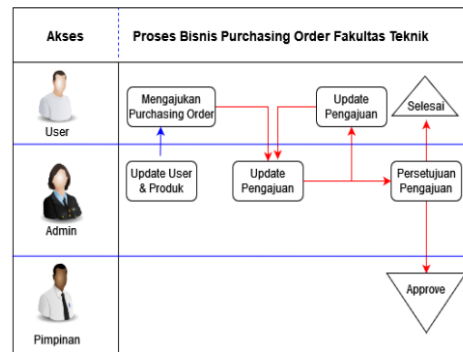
| Akses | Proses Bisnis Purchasing Order Fakultas Teknik |
|---|---|
| User | Mengajukan Purchasing Order; Update Pengajuan; Selesai |
| Admin | Update User & Produk; Update Pengajuan; Persetujuan Pengajuan |
| Pimpinan | Approve |